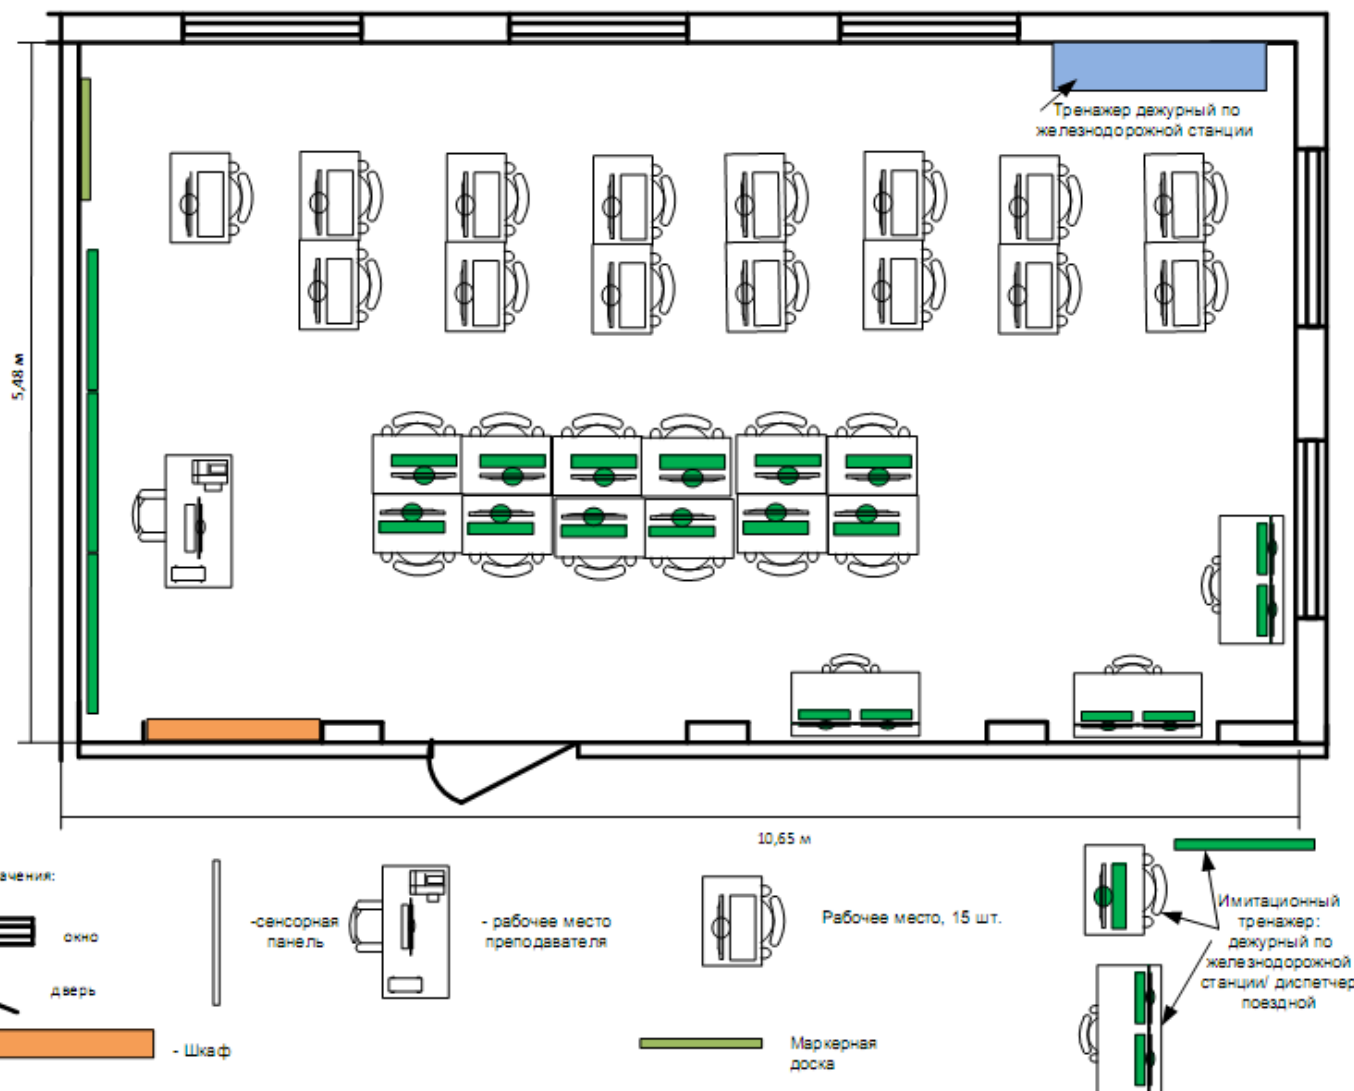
Тренажер дежурный по железнодорожной станции

5,48 м

10,65 м

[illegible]чения:

окно

дверь

- Шкаф

-сенсорная панель

- рабочее место преподавателя

Рабочее место, 15 шт.

Маркерная доска

Имитационный тренажер: дежурный по железнодорожной станции/ диспетчер поездной